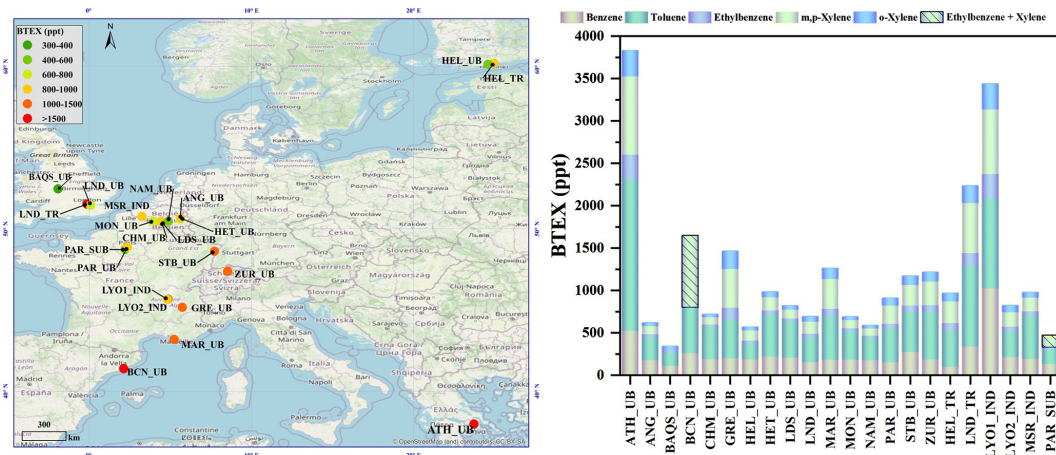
0° 10° E 20° E

N

BTEX (ppt)
300-400
400-600
600-800
800-1000
1000-1500
>1500

60° N
50° N
40° N

HEL_UB
HEL_TR
BAQS_UB
LND_UB
LND_TR
NAM_UB
ANG_UB
MSR_IND
MON_UB
CHM_UB
HET_UB
LDS_UB
PAR_SUB
PAR_UB
STB_UB
ZUR_UB
LYO1_IND
LYO2_IND
GRE_UB
MAR_UB
BCN_UB
ATH_UB

300
km

© OpenStreetMap (and) contributors, CC-BY-SA

Benzene Toluene Ethylbenzene m,p-Xylene o-Xylene Ethylbenzene + Xylene

BTEX (ppt)

4000
3500
3000
2500
2000
1500
1000
500
0

ATH_UB
ANG_UB
BAQS_UB
BCN_UB
CHM_UB
GRE_UB
HEL_UB
HET_UB
LDS_UB
LND_UB
MAR_UB
MON_UB
NAM_UB
PAR_UB
STB_UB
ZUR_UB
HEL_TR
LND_TR
LYO1_IND
LYO2_IND
MSR_IND
PAR_SUB